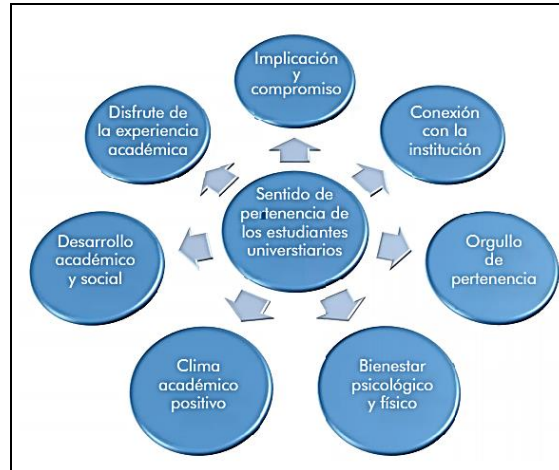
Sentido de pertenencia de los estudiantes universitarios

Implicación y compromiso

Conexión con la institución

Orgullo de pertenencia

Bienestar psicológico y físico

Clima académico positivo

Desarrollo académico y social

Disfrute de la experiencia académica